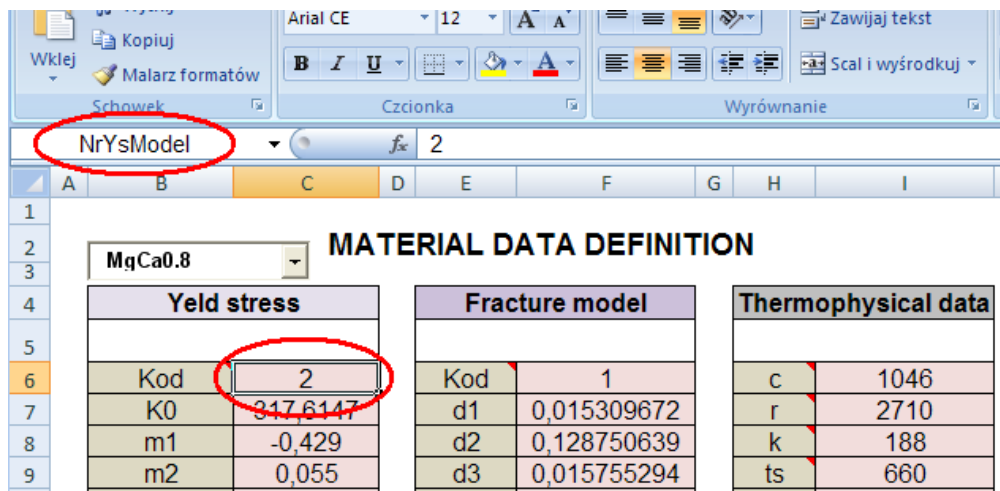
Wklej
Kopiuj
Malarz formatów
Schowek
Arial CE
12
Czcionka
Zawijaj tekst
Scal i wyśrodkuj
Wyrównanie
NrYsModel
$f_x$
2

| | A | B | C | D | E | F | G | H | I |
|---|---|---|---|---|---|---|---|---|---|
| 1 | | | | | | | | | |
| 2 | | MgCa0.8 | MATERIAL DATA DEFINITION | | | | | | |
| 3 | | | | | | | | | |
| 4 | | Yeld stress | | | Fracture model | | | Thermophysical data | |
| 5 | | | | | | | | | |
| 6 | | Kod | 2 | | Kod | 1 | | c | 1046 |
| 7 | | K0 | 317,6147 | | d1 | 0,015309672 | | r | 2710 |
| 8 | | m1 | -0,429 | | d2 | 0,128750639 | | k | 188 |
| 9 | | m2 | 0,055 | | d3 | 0,015755294 | | ts | 660 |